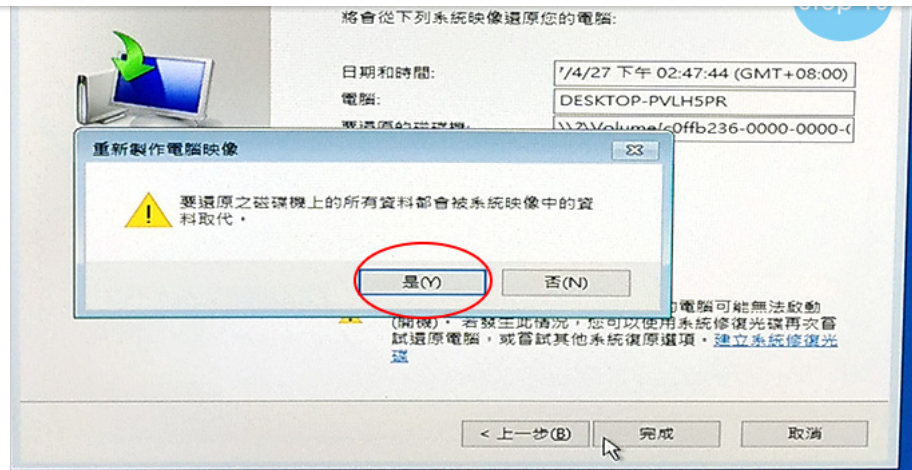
將會從下列系統映像還原您的電腦:

日期和時間: '/4/27 下午 02:47:44 (GMT+08:00)

電腦: DESKTOP-PVLH5PR

要還原的磁碟機: \\?\Volume{c0ffb236-0000-0000-(

重新製作電腦映像

要還原之磁碟機上的所有資料都會被系統映像中的資料取代。

是(Y)

否(N)

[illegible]電腦可能無法啟動(開機)。若發生此情況，您可以使用系統修復光碟再次嘗試還原電腦，或嘗試其他系統復原選項。建立系統修復光碟

< 上一步(B)

完成

取消